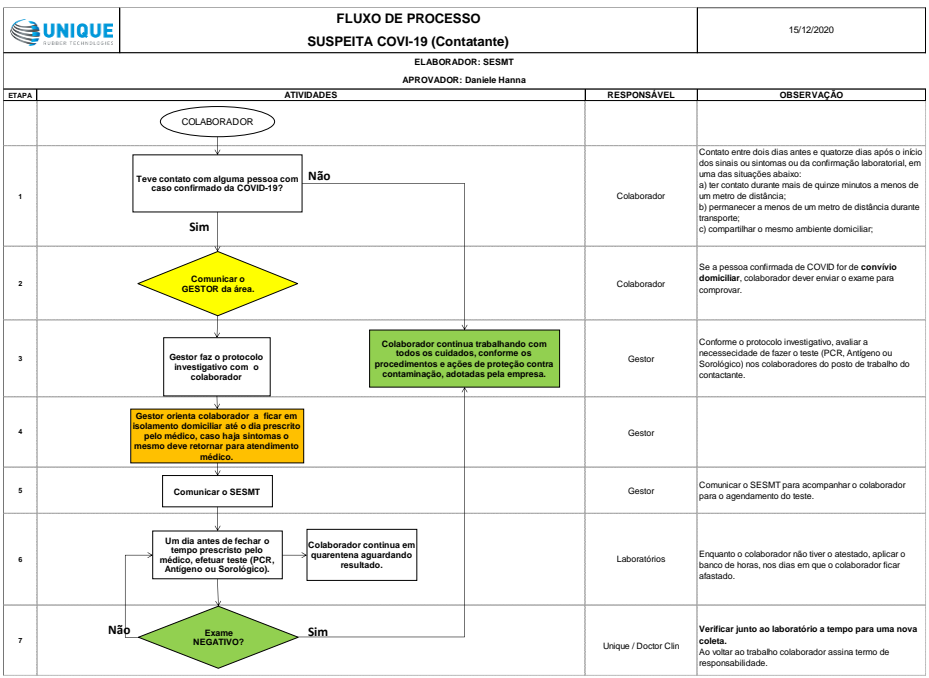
UNIQUE
RUBBER TECHNOLOGIES

FLUXO DE PROCESSO
SUSPEITA COVI-19 (Contatante)

15/12/2020

ELABORADOR: SESMT
APROVADOR: Daniele Hanna

| ETAPA | ATIVIDADES | RESPONSÁVEL | OBSERVAÇÃO |
|---|---|---|---|
| | COLABORADOR | | |
| 1 | Teve contato com alguma pessoa com caso confirmado da COVID-19? Não Sim | Colaborador | Contato entre dois dias antes e quatorze dias após o início dos sinais ou sintomas ou da confirmação laboratorial, em uma das situações abaixo: a) ter contato durante mais de quinze minutos a menos de um metro de distância; b) permanecer a menos de um metro de distância durante transporte; c) compartilhar o mesmo ambiente domiciliar; |
| 2 | Comunicar o GESTOR da área. | Colaborador | Se a pessoa confirmada de COVID for de **convívio domiciliar**, colaborador dever enviar o exame para comprovar. |
| 3 | Gestor faz o protocolo investigativo com o colaborador / Colaborador continua trabalhando com todos os cuidados, conforme os procedimentos e ações de proteção contra contaminação, adotadas pela empresa. | Gestor | Conforme o protocolo investigativo, avaliar a necessecidade de fazer o teste (PCR, Antígeno ou Sorológico) nos colaboradores do posto de trabalho do contactante. |
| 4 | Gestor orienta colaborador a ficar em isolamento domiciliar até o dia prescrito pelo médico, caso haja sintomas o mesmo deve retornar para atendimento médico. | Gestor | |
| 5 | Comunicar o SESMT | Gestor | Comunicar o SESMT para acompanhar o colaborador para o agendamento do teste. |
| 6 | Um dia antes de fechar o tempo prescristo pelo médico, efetuar teste (PCR, Antígeno ou Sorológico). / Colaborador continua em quarentena aguardando resultado. | Laboratórios | Enquanto o colaborador não tiver o atestado, aplicar o banco de horas, nos dias em que o colaborador ficar afastado. |
| 7 | Não Exame NEGATIVO? Sim | Unique / Doctor Clin | **Verificar junto ao laboratório a tempo para uma nova coleta.** Ao voltar ao trabalho colaborador assina termo de responsabilidade. |